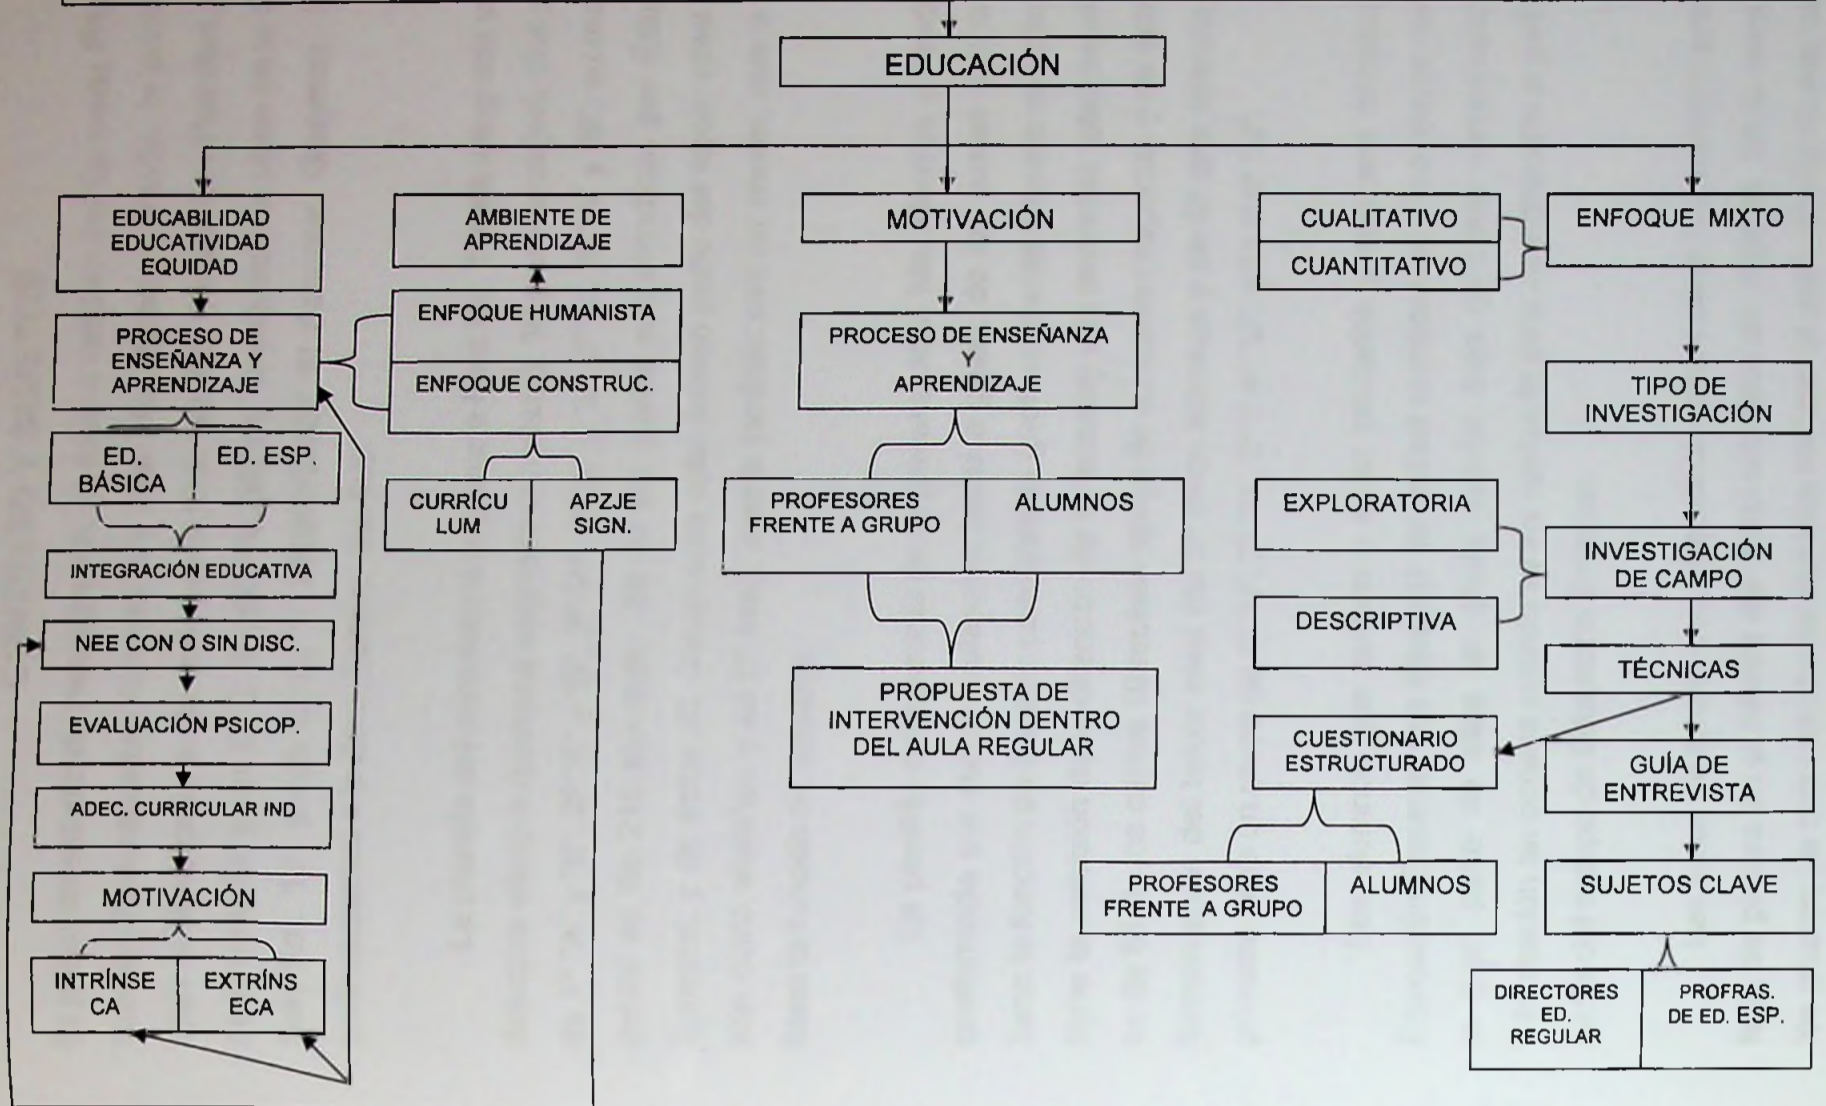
EDUCACIÓN

EDUCABILIDAD EDUCATIVIDAD EQUIDAD

PROCESO DE ENSEÑANZA Y APRENDIZAJE

ED. BÁSICA

ED. ESP.

INTEGRACIÓN EDUCATIVA

NEE CON O SIN DISC.

EVALUACIÓN PSICOP.

ADEC. CURRICULAR IND

MOTIVACIÓN

INTRÍNSECA

EXTRÍNSECA

AMBIENTE DE APRENDIZAJE

ENFOQUE HUMANISTA

ENFOQUE CONSTRUC.

CURRÍCULUM

APZJE SIGN.

MOTIVACIÓN

PROCESO DE ENSEÑANZA Y APRENDIZAJE

PROFESORES FRENTE A GRUPO

ALUMNOS

PROPUESTA DE INTERVENCIÓN DENTRO DEL AULA REGULAR

CUALITATIVO

CUANTITATIVO

ENFOQUE MIXTO

TIPO DE INVESTIGACIÓN

EXPLORATORIA

DESCRIPTIVA

INVESTIGACIÓN DE CAMPO

TÉCNICAS

CUESTIONARIO ESTRUCTURADO

GUÍA DE ENTREVISTA

PROFESORES FRENTE A GRUPO

ALUMNOS

SUJETOS CLAVE

DIRECTORES ED. REGULAR

PROFRAS. DE ED. ESP.